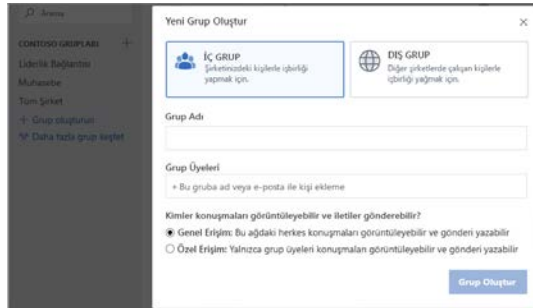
Arama

CONTOSO GRUPLARI +
Liderlik Bağlantısı
Muhasebe
Tüm Şirket
+ Grup oluşturun
Daha fazla grup keşfet

Yeni Grup Oluştur ×

İÇ GRUP
Şirketinizdeki kişilerle işbirliği yapmak için.

DIŞ GRUP
Diğer şirketlerde çalışan kişilerle işbirliği yapmak için.

Grup Adı

Grup Üyeleri
+ Bu gruba ad veya e-posta ile kişi ekleme

Kimler konuşmaları görüntüleyebilir ve iletiler gönderebilir?
Genel Erişim: Bu ağdaki herkes konuşmaları görüntüleyebilir ve gönderi yazabilir
Özel Erişim: Yalnızca grup üyeleri konuşmaları görüntüleyebilir ve gönderi yazabilir

Grup Oluştur